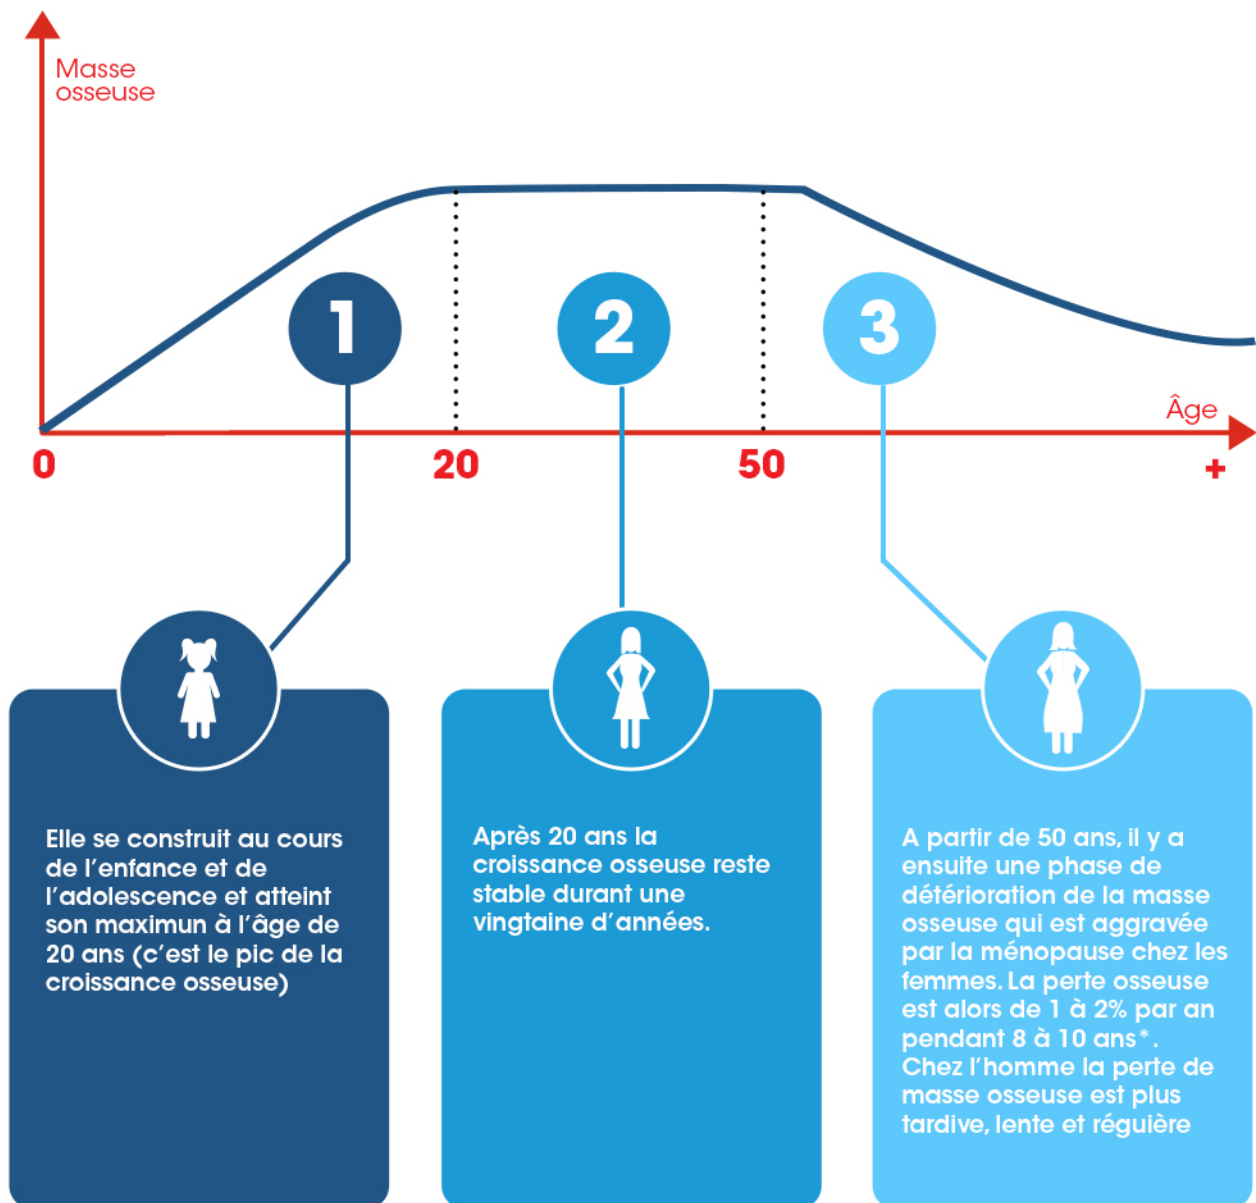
Masse osseuse

Âge

0

20

50

+

1

2

3

Elle se construit au cours de l'enfance et de l'adolescence et atteint son maximun à l'âge de 20 ans (c'est le pic de la croissance osseuse)

Après 20 ans la croissance osseuse reste stable durant une vingtaine d'années.

A partir de 50 ans, il y a ensuite une phase de détérioration de la masse osseuse qui est aggravée par la ménopause chez les femmes. La perte osseuse est alors de 1 à 2% par an pendant 8 à 10 ans*. Chez l'homme la perte de masse osseuse est plus tardive, lente et réguière